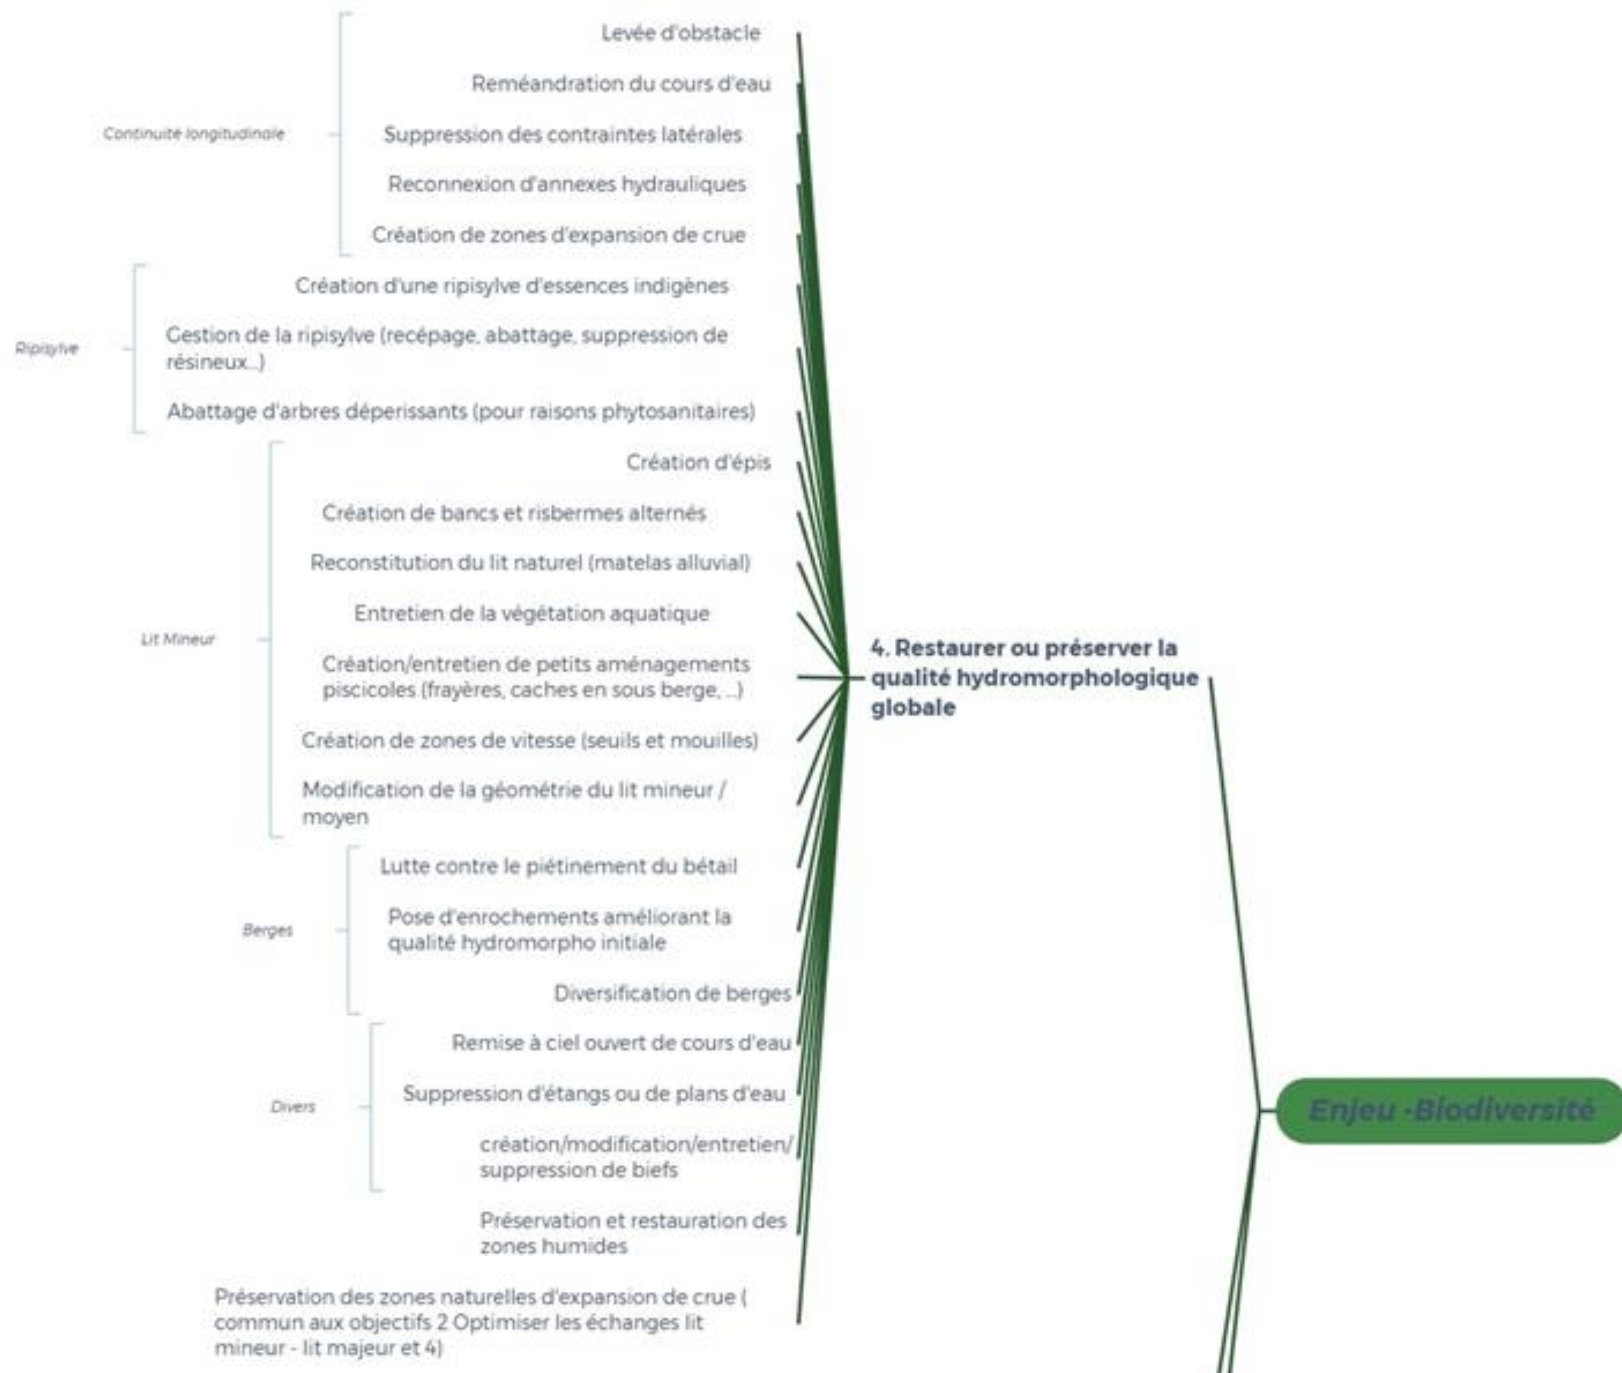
Continuité longitudinale

Levée d'obstacle

Reméandration du cours d'eau

Suppression des contraintes latérales

Reconnexion d'annexes hydrauliques

Création de zones d'expansion de crue

Ripisylve

Création d'une ripisylve d'essences indigènes

Gestion de la ripisylve (recépage, abattage, suppression de résineux...)

Abattage d'arbres déperissants (pour raisons phytosanitaires)

Lit Mineur

Création d'épis

Création de bancs et risbermes alternés

Reconstitution du lit naturel (matelas alluvial)

Entretien de la végétation aquatique

Création/entretien de petits aménagements piscicoles (frayères, caches en sous berge, ...)

Création de zones de vitesse (seuils et mouilles)

Modification de la géométrie du lit mineur / moyen

Berges

Lutte contre le piétinement du bétail

Pose d'enrochements améliorant la qualité hydromorpho initiale

Diversification de berges

Divers

Remise à ciel ouvert de cours d'eau

Suppression d'étangs ou de plans d'eau

création/modification/entretien/ suppression de biefs

Préservation et restauration des zones humides

Préservation des zones naturelles d'expansion de crue ( commun aux objectifs 2 Optimiser les échanges lit mineur - lit majeur et 4)

4. Restaurer ou préserver la qualité hydromorphologique globale

Enjeu -Biodiversité